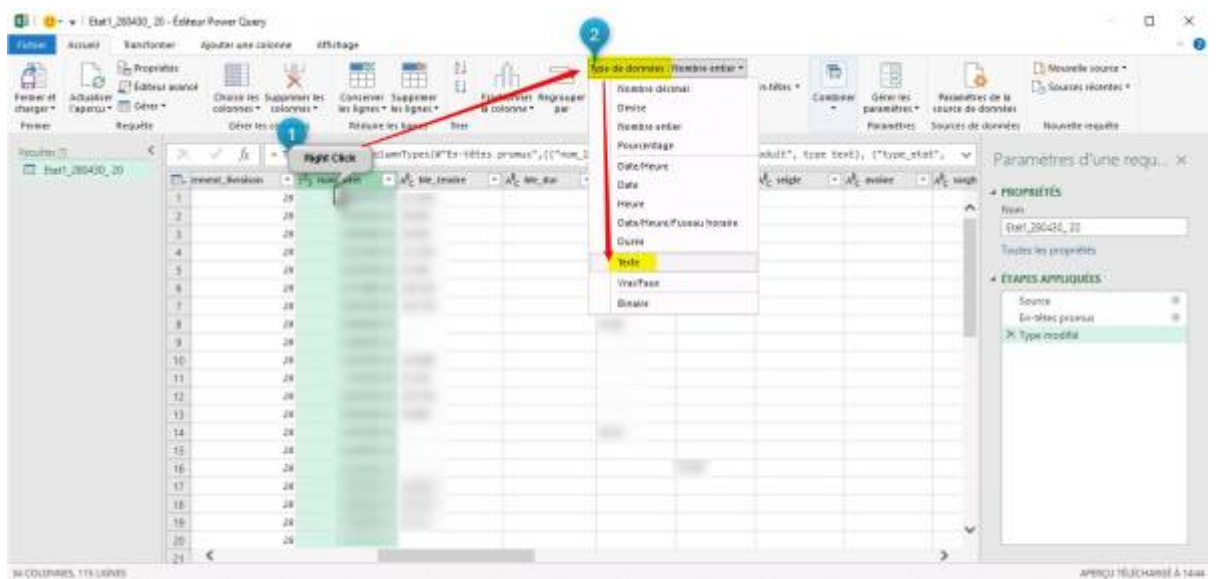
Etat1_280430_20 - Éditeur Power Query

Fichier Accueil Transformer Ajouter une colonne Affichage

Fermer et charger · Actualiser l'aperçu · Propriétés · Éditeur avancé · Gérer · Choisir les colonnes · Supprimer les colonnes · Conserver les lignes · Supprimer les lignes · Fractionner la colonne · Regrouper par · Type de données : Nombre entier · En-têtes · Combiner · Gérer les paramètres · Paramètres de la source de données · Nouvelle source · Sources récentes

Fermer · Requête · Gérer les colonnes · Réduire les lignes · Trier · Paramètres · Sources de données · Nouvelle requête

2

Nombre décimal
Devise
Nombre entier
Pourcentage
Date/Heure
Date
Heure
Date/Heure/Fuseau horaire
Durée
Texte
Vrai/Faux
Binaire

Requêtes [1]
Etat1_280430_20

1
Right Click

= Table.TransformColumnTypes(#"En-têtes promus",{{"nom_1 ... adult", type text}, {"type_etat",

| | ement_livraison | num_ | lib_tenaire | lib_due | | seigle | avoine | seigh |
|---|---|---|---|---|---|---|---|---|
| 1 | 28 | | | | | | | |
| 2 | 28 | | | | | | | |
| 3 | 28 | | | | | | | |
| 4 | 28 | | | | | | | |
| 5 | 28 | | | | | | | |
| 6 | 28 | | | | | | | |
| 7 | 28 | | | | | | | |
| 8 | 28 | | | | | | | |
| 9 | 28 | | | | | | | |
| 10 | 28 | | | | | | | |
| 11 | 28 | | | | | | | |
| 12 | 28 | | | | | | | |
| 13 | 28 | | | | | | | |
| 14 | 28 | | | | | | | |
| 15 | 28 | | | | | | | |
| 16 | 28 | | | | | | | |
| 17 | 28 | | | | | | | |
| 18 | 28 | | | | | | | |
| 19 | 28 | | | | | | | |
| 20 | 28 | | | | | | | |
| 21 | | | | | | | | |

Paramètres d'une requ... ×

PROPRIÉTÉS
Nom
Etat1_280430_20
Toutes les propriétés

ÉTAPES APPLIQUÉES
Source
En-têtes promus
Type modifié

36 COLONNES, 115 LIGNES

APERÇU TÉLÉCHARGÉ À 14:44